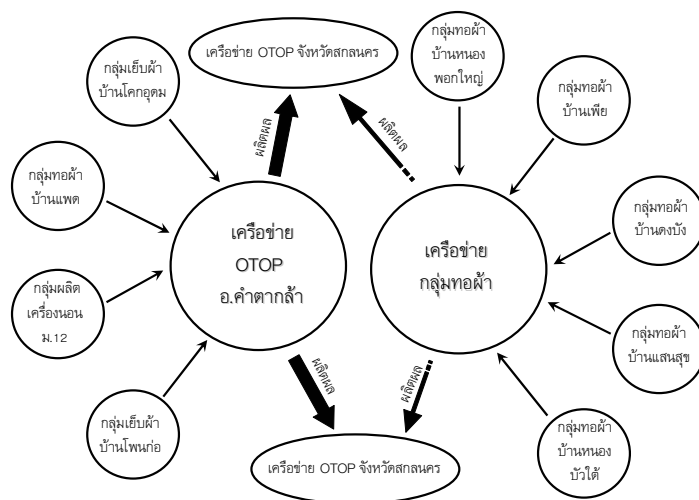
เครือข่าย OTOP จังหวัดสกลนคร

กลุ่มทอผ้า บ้านหนอง พอกใหญ่

กลุ่มเย็บผ้า บ้านโคกอุดม

กลุ่มทอผ้า บ้านเพีย

ผลิตผล

ผลิตผล

กลุ่มทอผ้า บ้านแพด

กลุ่มทอผ้า บ้านดงบัง

เครือข่าย OTOP อ.คำตากล้า

เครือข่าย กลุ่มทอผ้า

กลุ่มผลิต เครื่องนอน ม.12

กลุ่มทอผ้า บ้านแสนสุข

ผลิตผล

ผลิตผล

กลุ่มเย็บผ้า บ้านโพนก่อ

กลุ่มทอผ้า บ้านหนอง บัวใต้

เครือข่าย OTOP จังหวัดสกลนคร